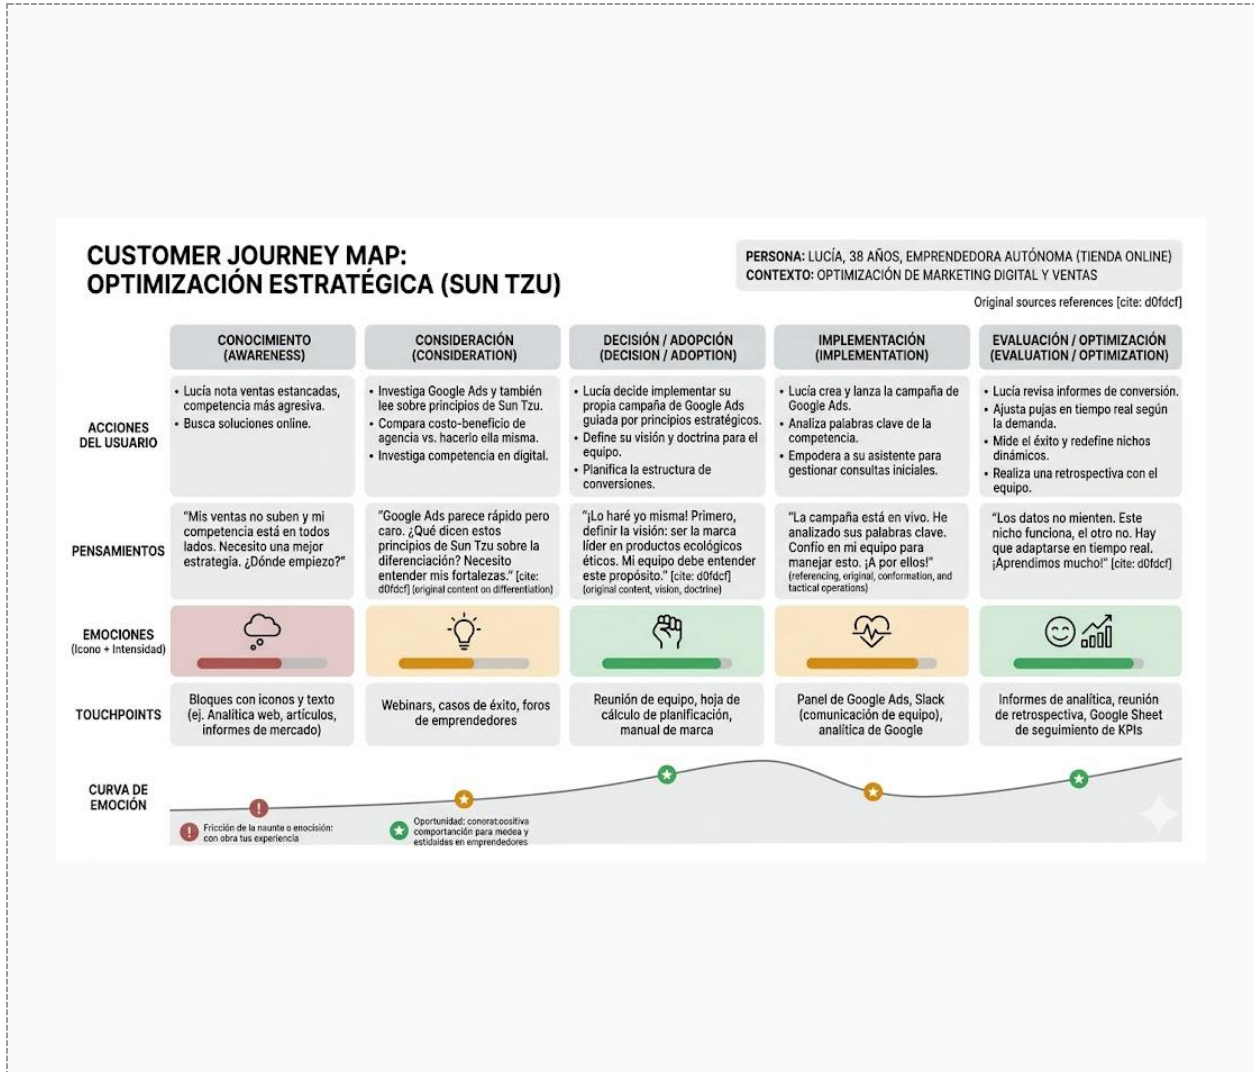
CUSTOMER JOURNEY MAP: OPTIMIZACIÓN ESTRATÉGICA (SUN TZU)

PERSONA: LUCÍA, 38 AÑOS, EMPRENDEDORA AUTÓNOMA (TIENDA ONLINE)
CONTEXTO: OPTIMIZACIÓN DE MARKETING DIGITAL Y VENTAS

Original sources references [cite: d0fdcf]

| | CONOCIMIENTO (AWARENESS) | CONSIDERACIÓN (CONSIDERATION) | DECISIÓN / ADOPCIÓN (DECISION / ADOPTION) | IMPLEMENTACIÓN (IMPLEMENTATION) | EVALUACIÓN / OPTIMIZACIÓN (EVALUATION / OPTIMIZATION) |
|---|---|---|---|---|---|
| ACCIONES DEL USUARIO | • Lucía nota ventas estancadas, competencia más agresiva. • Busca soluciones online. | • Investiga Google Ads y también lee sobre principios de Sun Tzu. • Compara costo-beneficio de agencia vs. hacerlo ella misma. • Investiga competencia en digital. | • Lucía decide implementar su propia campaña de Google Ads guiada por principios estratégicos. • Define su visión y doctrina para el equipo. • Planifica la estructura de conversiones. | • Lucía crea y lanza la campaña de Google Ads. • Analiza palabras clave de la competencia. • Empodera a su asistente para gestionar consultas iniciales. | • Lucía revisa informes de conversión. • Ajusta pujas en tiempo real según la demanda. • Mide el éxito y redefine nichos dinámicos. • Realiza una retrospectiva con el equipo. |
| PENSAMIENTOS | "Mis ventas no suben y mi competencia está en todos lados. Necesito una mejor estrategia. ¿Dónde empiezo?" | "Google Ads parece rápido pero caro. ¿Qué dicen estos principios de Sun Tzu sobre la diferenciación? Necesito entender mis fortalezas." [cite: d0fdcf] (original content on differentiation) | "¡Lo haré yo misma! Primero, definir la visión: ser la marca líder en productos ecológicos éticos. Mi equipo debe entender este propósito." [cite: d0fdcf] (original content, vision, doctrine) | "La campaña está en vivo. He analizado sus palabras clave. Confío en mi equipo para manejar esto. ¡A por ellos!" (referencing, original, conformation, and tactical operations) | "Los datos no mienten. Este nicho funciona, el otro no. Hay que adaptarse en tiempo real. ¡Aprendimos mucho!" [cite: d0fdcf] |
| EMOCIONES (Icono + Intensidad) | | | | | |
| TOUCHPOINTS | Bloques con iconos y texto (ej. Analítica web, artículos, informes de mercado) | Webinars, casos de éxito, foros de emprendedores | Reunión de equipo, hoja de cálculo de planificación, manual de marca | Panel de Google Ads, Slack (comunicación de equipo), analítica de Google | Informes de analítica, reunión de retrospectiva, Google Sheet de seguimiento de KPIs |

CURVA DE EMOCIÓN

Fricción de la naunte o enocisión: con obra tus experiencia

Oportunidad: conorat:oositiva comportanción para medea y estidaidas en emprendedores